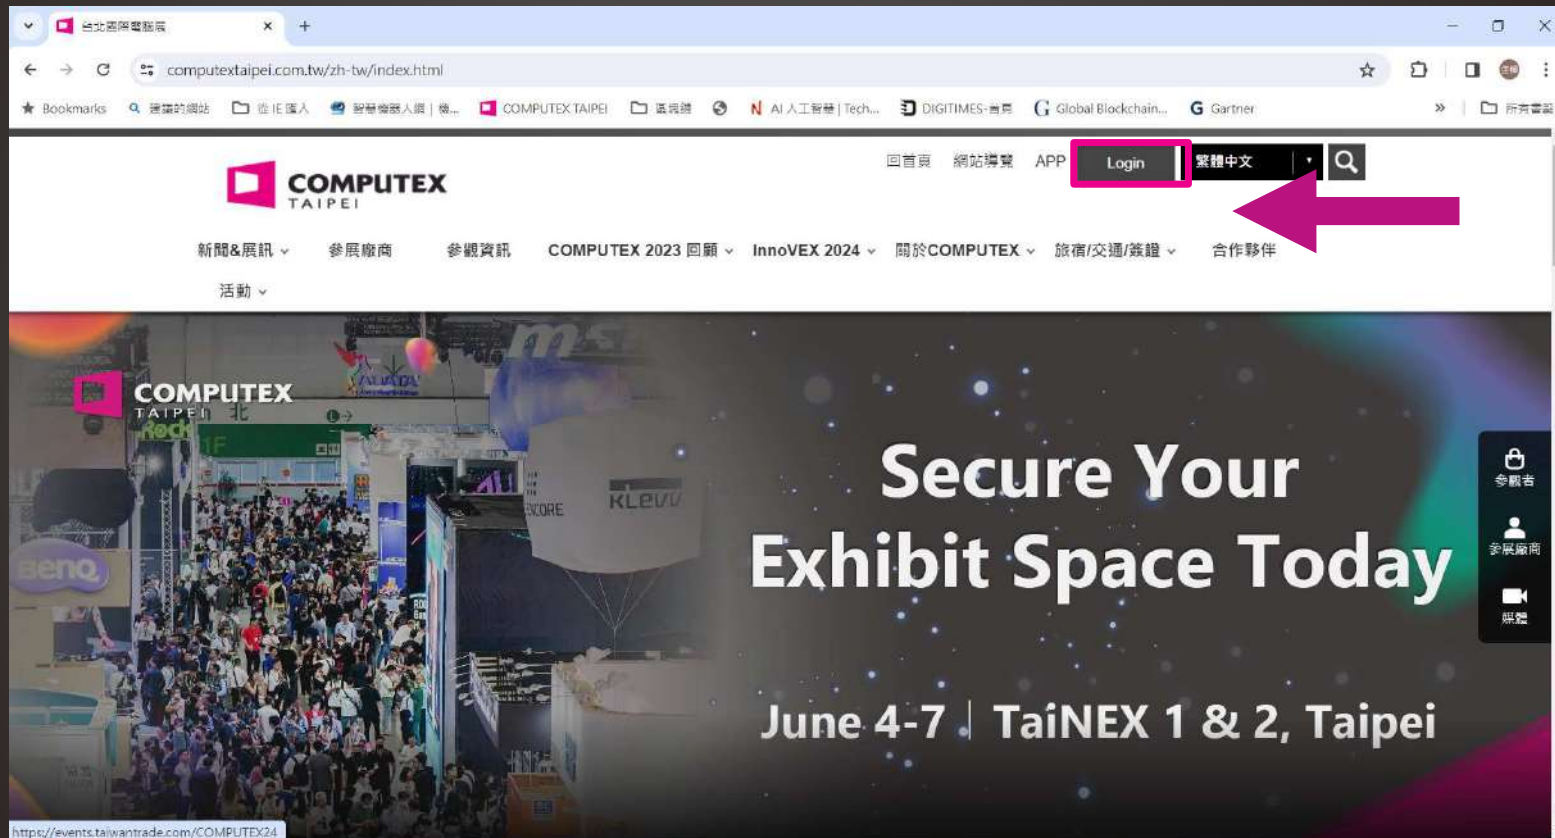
台北國際電腦展

computextaipei.com.tw/zh-tw/index.html

Bookmarks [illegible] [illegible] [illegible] COMPUTEX TAIPEI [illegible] AI 人工智慧 | Tech... DIGITIMES-首頁 Global Blockchain... Gartner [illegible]

COMPUTEX TAIPEI

回首頁 網站導覽 APP Login 繁體中文

新聞&展訊 參展廠商 參觀資訊 COMPUTEX 2023 回顧 InnoVEX 2024 關於COMPUTEX 旅宿/交通/簽證 合作夥伴 活動

COMPUTEX TAIPEI

Secure Your Exhibit Space Today

June 4-7 | TaiNEX 1 & 2, Taipei

參觀者 參展廠商 媒體

https://events.taiwantrade.com/COMPUTEX24